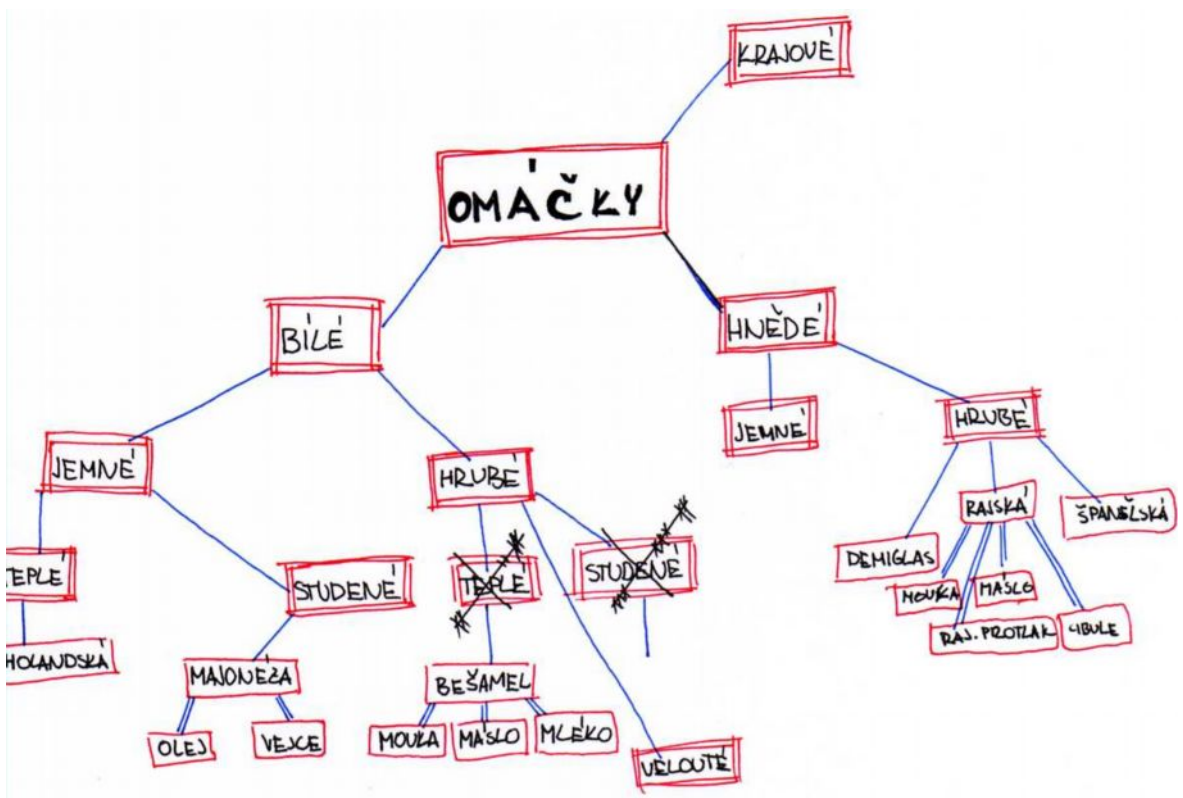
KRAJOVÉ

OMÁČKY

BÍLÉ

HNĚDÉ

JEMNÉ

HRUBÉ

JEMNÉ

HRUBÉ

TEPLÉ

STUDENÉ

TEPLÉ

STUDENÉ

HOLANDSKÁ

MAJONÉZA

OLEJ

VEJCE

BEŠAMEL

MOUKA

MÁSLO

MLÉKO

VELOUTÉ

DEMIGLAS

RAJSKÁ

ŠPANĚLSKÁ

MOUKA

MÁSLO

RAJ. PROTLAK

CIBULE